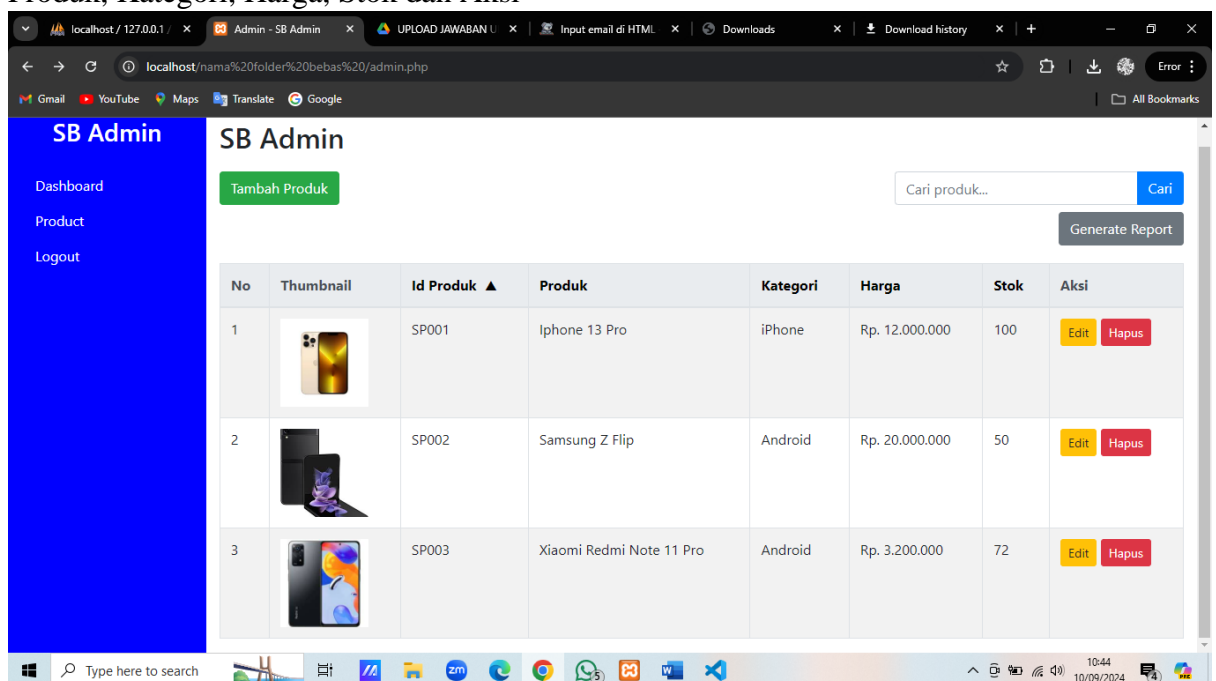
Produk, Kategori, Harga, Stok dan Aksi

localhost / 127.0.0.1 / ×
Admin - SB Admin ×
UPLOAD JAWABAN U ×
Input email di HTML ×
Downloads ×
Download history ×

localhost/nama%20folder%20bebas%20/admin.php

Error

Gmail YouTube Maps Translate Google
All Bookmarks

SB Admin
Dashboard
Product
Logout

SB Admin

Tambah Produk

Cari produk...
Cari

Generate Report

| No | Thumbnail | Id Produk ▲ | Produk | Kategori | Harga | Stok | Aksi |
|---|---|---|---|---|---|---|---|
| 1 | | SP001 | Iphone 13 Pro | iPhone | Rp. 12.000.000 | 100 | Edit Hapus |
| 2 | | SP002 | Samsung Z Flip | Android | Rp. 20.000.000 | 50 | Edit Hapus |
| 3 | | SP003 | Xiaomi Redmi Note 11 Pro | Android | Rp. 3.200.000 | 72 | Edit Hapus |

Type here to search
10:44
10/09/2024